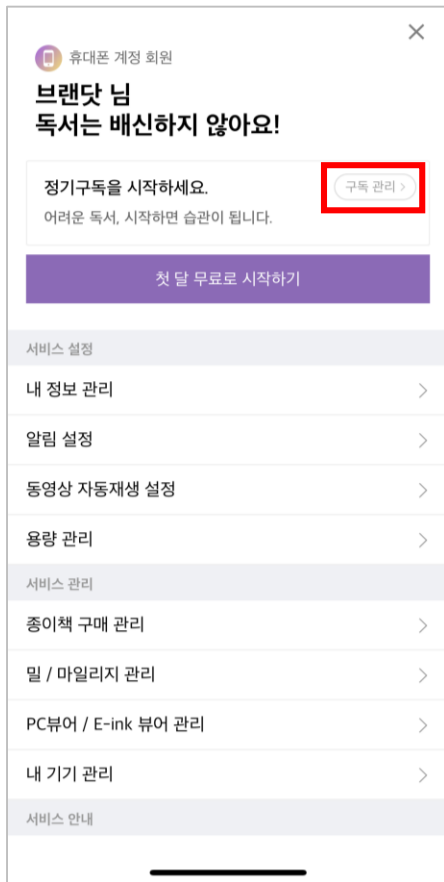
×

휴대폰 계정 회원

브랜닷 님
독서는 배신하지 않아요!

정기구독을 시작하세요.
어려운 독서, 시작하면 습관이 됩니다.

구독 관리 >

첫 달 무료로 시작하기

서비스 설정

내 정보 관리 >

알림 설정 >

동영상 자동재생 설정 >

용량 관리 >

서비스 관리

종이책 구매 관리 >

밀 / 마일리지 관리 >

PC뷰어 / E-ink 뷰어 관리 >

내 기기 관리 >

서비스 안내